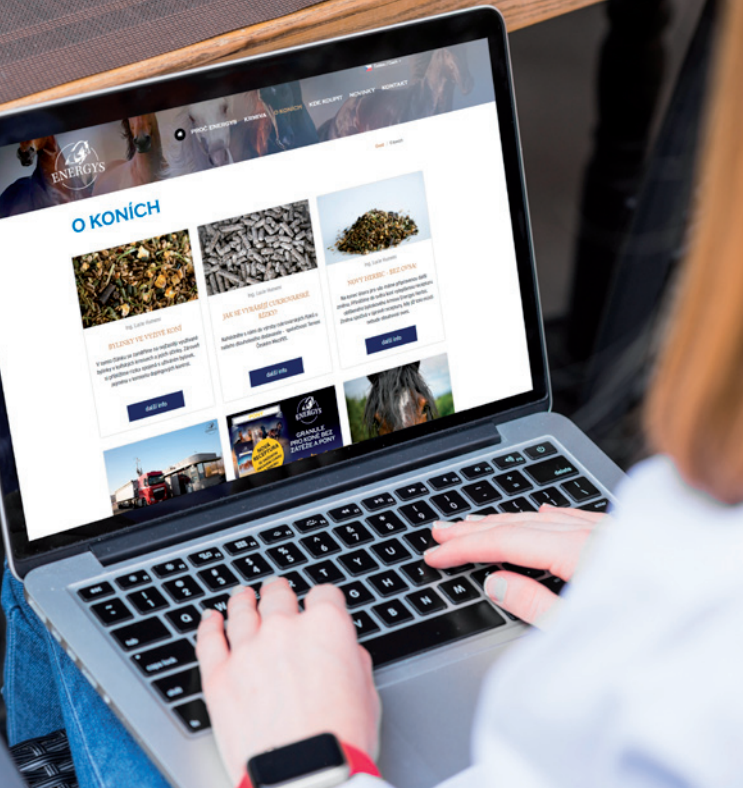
ENERGYS

PROČ ENERGYS KRMIVA O KONÍCH KDE KOUPIT NOVINKY KONTAKT

O KONÍCH

Ing. Lucie Kuncová

BYLINKY VE VÝŽIVĚ KONÍ

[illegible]

další info

Ing. Lucie Kuncová

JAK SE VYRÁBÍ GRANULOVANÉ KRMIVO?

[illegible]

další info

Ing. Lucie Kuncová

SENY RIBBE - BEZ OVSA

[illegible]

další info

ENERGYS

GRANULE PRO KONĚ BEZ ZÁTĚŽE A PONY